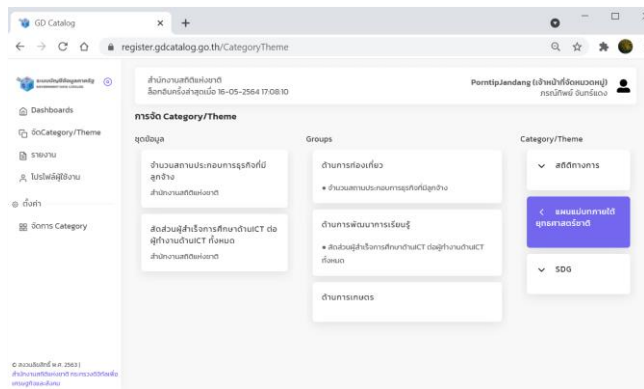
GD Catalog
register.gdcatalog.go.th/CategoryTheme

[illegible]

Dashboards
จัดCategory/Theme
รายงาน
โปรไฟล์ผู้ใช้งาน
ตั้งค่า
จัดการ Category

© ลงทะเบียนสิทธิ์ พ.ศ. 2563 | สำนักงานสถิติแห่งชาติ กระทรวงดิจิทัลเพื่อเศรษฐกิจและสังคม

สำนักงานสถิติแห่งชาติ
ล็อกอินครั้งล่าสุดเมื่อ 16-05-2564 17:08:10

PorntipJandang (เจ้าหน้าที่จัดหมวดหมู่)
ภรณ์ทิพย์ จันทร์แดง

การจัด Category/Theme

ชุดข้อมูล

จำนวนสถานประกอบการธุรกิจที่มีลูกจ้าง
สำนักงานสถิติแห่งชาติ

สัดส่วนผู้สำเร็จการศึกษาด้านICT ต่อผู้ทำงานด้านICT ทั้งหมด
สำนักงานสถิติแห่งชาติ

Groups

ด้านการท่องเที่ยว
• จำนวนสถานประกอบการธุรกิจที่มีลูกจ้าง

ด้านการพัฒนาการเรียนรู้
• สัดส่วนผู้สำเร็จการศึกษาด้านICT ต่อผู้ทำงานด้านICT ทั้งหมด

ด้านการเกษตร

Category/Theme

สถิติทางการ

แผนแม่บทภายใต้ยุทธศาสตร์ชาติ

SDG